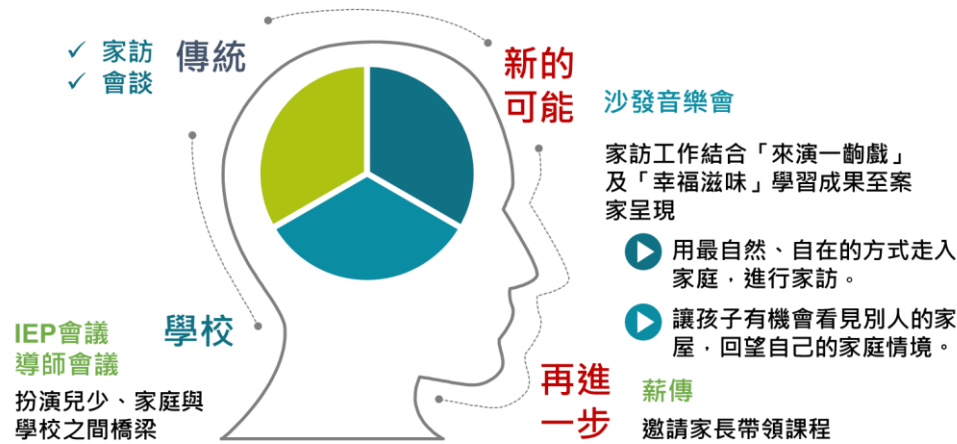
✓ 家訪
✓ 會談

傳統

新的可能

沙發音樂會

家訪工作結合「來演一齣戲」及「幸福滋味」學習成果至案家呈現

用最自然、自在的方式走入家庭，進行家訪。

讓孩子有機會看見別人的家屋，回望自己的家庭情境。

IEP會議
導師會議

學校

扮演兒少、家庭與學校之間橋梁

再進一步

薪傳

邀請家長帶領課程